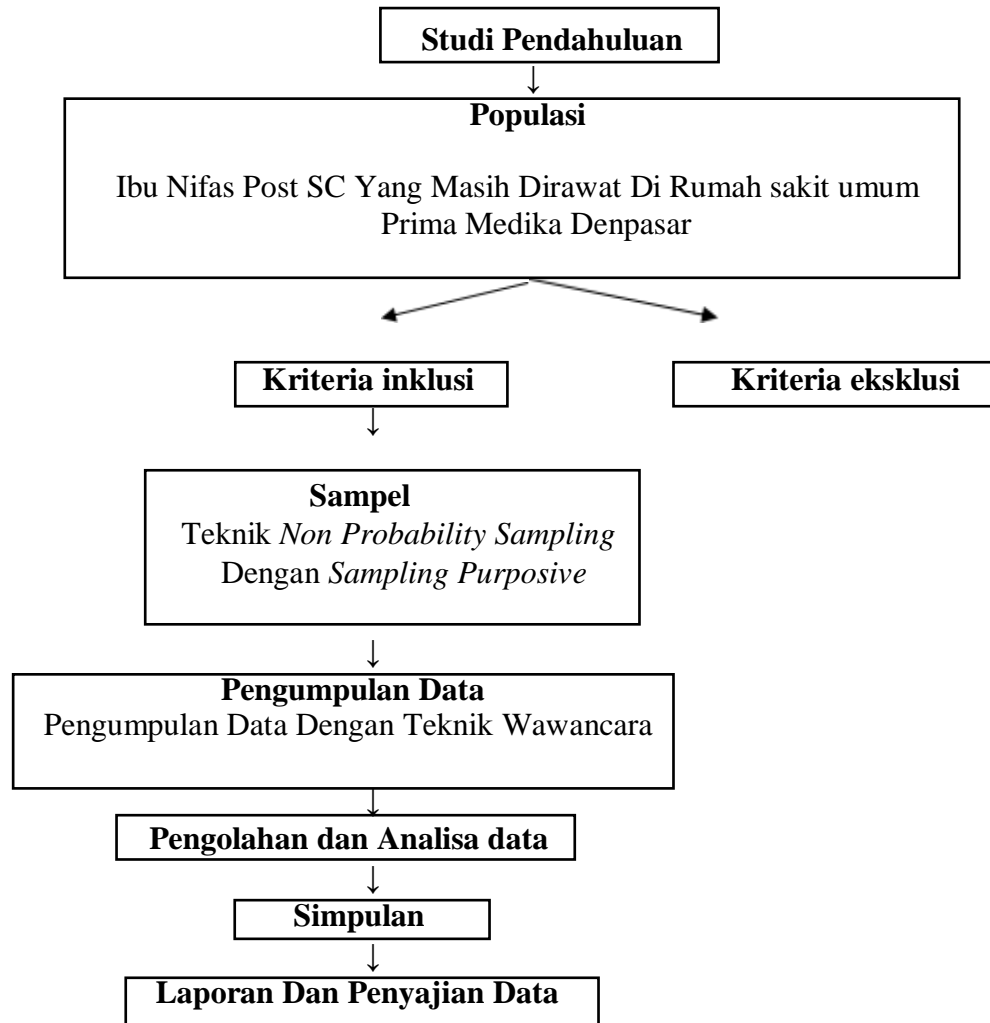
Studi Pendahuluan

Populasi

Ibu Nifas Post SC Yang Masih Dirawat Di Rumah sakit umum Prima Medika Denpasar

Kriteria inklusi

Kriteria eksklusi

Sampel
Teknik *Non Probability Sampling*
Dengan *Sampling Purposive*

Pengumpulan Data
Pengumpulan Data Dengan Teknik Wawancara

Pengolahan dan Analisa data

Simpulan

Laporan Dan Penyajian Data